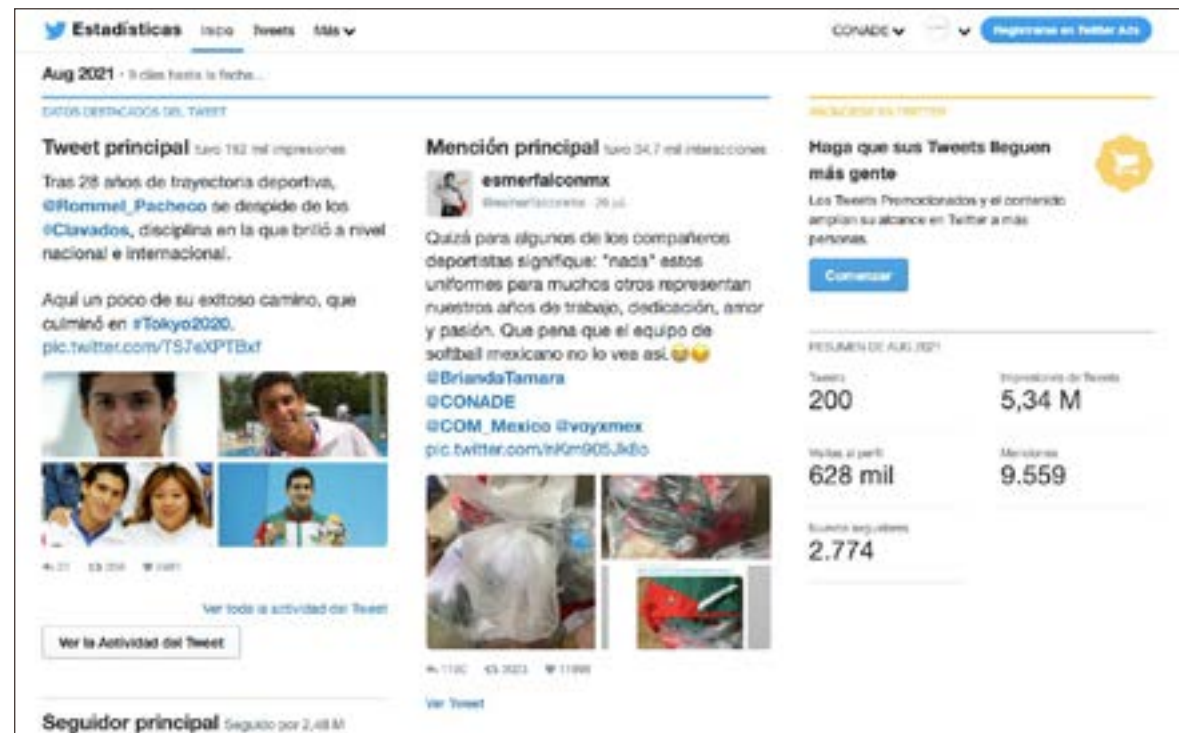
Estadísticas Inicio Tweets Más

CONADE Registrarse en Twitter Ads

Aug 2021 · 9 días hasta la fecha...

DATOS DESTACADOS DEL TWEET

Tweet principal tuvo 192 mil impresiones

Tras 28 años de trayectoria deportiva, @Rommel_Pacheco se despide de los @Clavados, disciplina en la que brilló a nivel nacional e internacional.

Aquí un poco de su exitoso camino, que culminó en #Tokyo2020. pic.twitter.com/TS7eXPTBxf

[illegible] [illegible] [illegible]

Ver toda la actividad del Tweet

Ver la Actividad del Tweet

Seguidor principal Seguido por 2,48 M

Mención principal tuvo 34,7 mil interacciones

esmerfalconmx
@esmerfalconmx · 26 jul.

Quizá para algunos de los compañeros deportistas signifique: "nada" estos uniformes para muchos otros representan nuestros años de trabajo, dedicación, amor y pasión. Que pena que el equipo de softball mexicano no lo vea así.😓😓 @BriandaTamara @CONADE @COM_Mexico @voyxmex pic.twitter.com/nKm905JkBo

1190 3023 11996

Ver Tweet

PUBLICIDAD EN TWITTER

Haga que sus Tweets lleguen a más gente

Los Tweets Promocionados y el contenido amplían su alcance en Twitter a más personas.

Comenzar

RESUMEN DE AUG 2021

Tweets
200

Impresiones de Tweets
5,34 M

Visitas al perfil
628 mil

Menciones
9.559

Nuevos seguidores
2.774